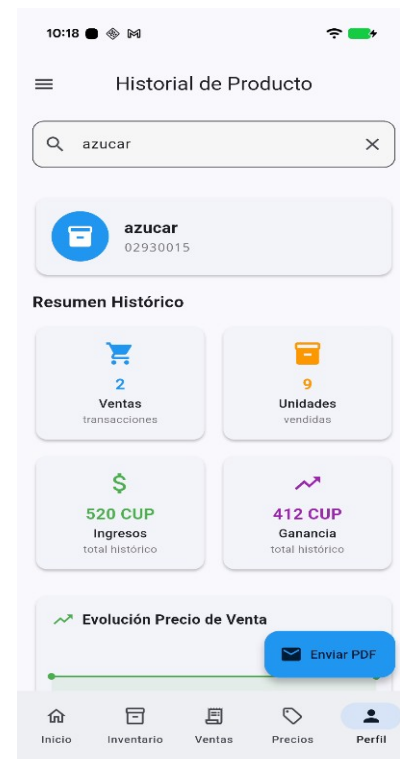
10:18

Historial de Producto

azucar

azucar
02930015

Resumen Histórico

2
Ventas
transacciones

9
Unidades
vendidas

$
520 CUP
Ingresos
total histórico

412 CUP
Ganancia
total histórico

Evolución Precio de Venta

Enviar PDF

Inicio
Inventario
Ventas
Precios
Perfil